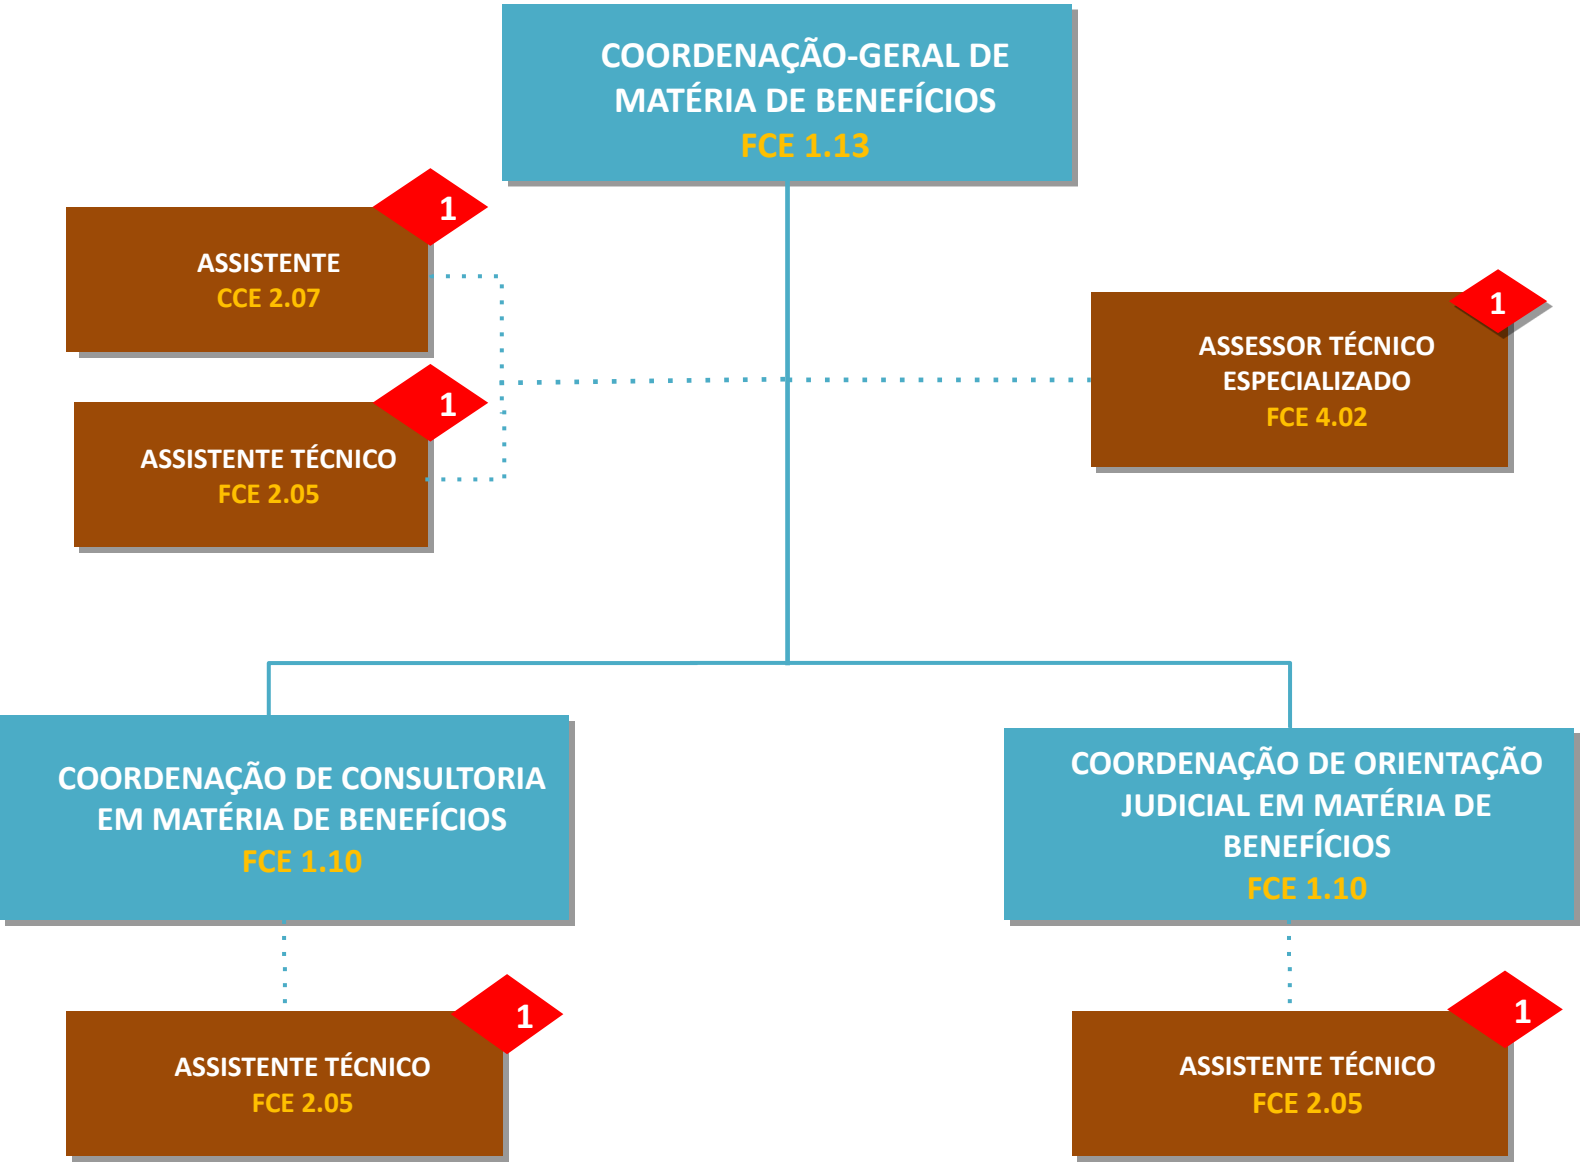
COORDENAÇÃO-GERAL DE MATÉRIA DE BENEFÍCIOS
FCE 1.13

1
ASSISTENTE
CCE 2.07

1
ASSISTENTE TÉCNICO
FCE 2.05

1
ASSESSOR TÉCNICO ESPECIALIZADO
FCE 4.02

COORDENAÇÃO DE CONSULTORIA EM MATÉRIA DE BENEFÍCIOS
FCE 1.10

COORDENAÇÃO DE ORIENTAÇÃO JUDICIAL EM MATÉRIA DE BENEFÍCIOS
FCE 1.10

1
ASSISTENTE TÉCNICO
FCE 2.05

1
ASSISTENTE TÉCNICO
FCE 2.05